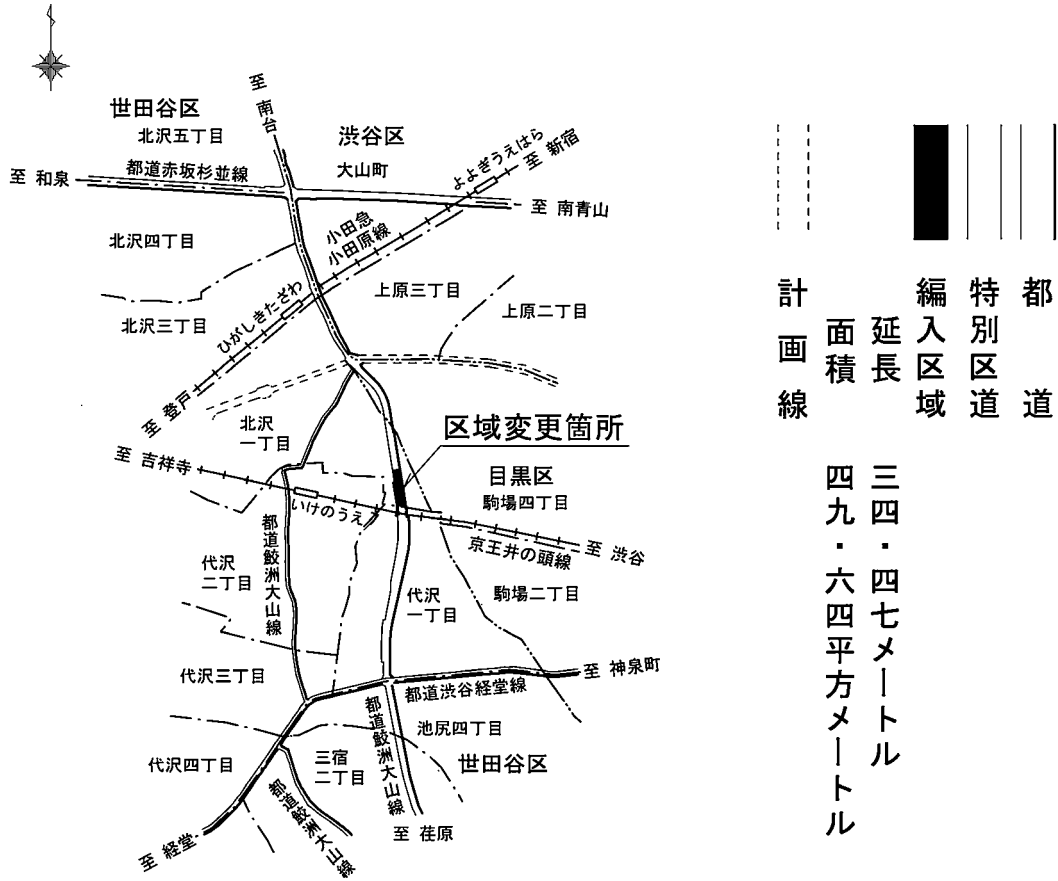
至 南台

世田谷区

北沢五丁目

渋谷区

大山町

よよぎうえはら

至 新宿

至 和泉

都道赤坂杉並線

至 南青山

北沢四丁目

小田急
小田原線

上原三丁目

上原二丁目

北沢三丁目

ひがしきたざわ

至 登戸

北沢
一丁目

区域変更箇所

至 吉祥寺

目黒区

駒場四丁目

いけのうえ

京王井の頭線

至 渋谷

都道鮫洲大山線

代沢
二丁目

代沢
一丁目

駒場二丁目

代沢三丁目

至 神泉町

都道渋谷経堂線

都道鮫洲大山線

池尻四丁目

代沢四丁目

三宿
二丁目

世田谷区

都道鮫洲大山線

至 経堂

至 荏原

都道

特別区道

編入区域

延長 三四・四七メートル

面積 四九・六四平方メートル

計画線